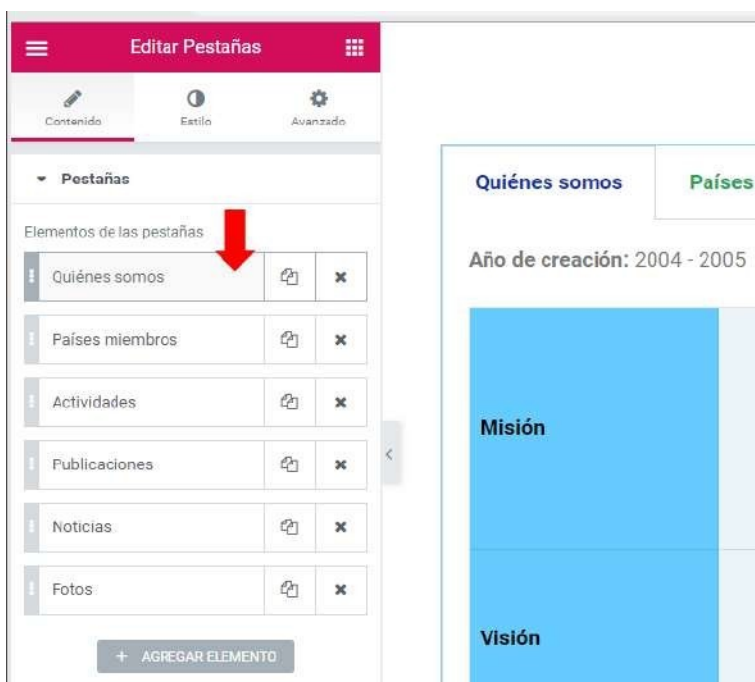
Editar Pestañas

Contenido
Estilo
Avanzado

Pestañas

Elementos de las pestañas

Quiénes somos
Países miembros
Actividades
Publicaciones
Noticias
Fotos

+ AGREGAR ELEMENTO

Quiénes somos
Países

Año de creación: 2004 - 2005

Misión

Visión